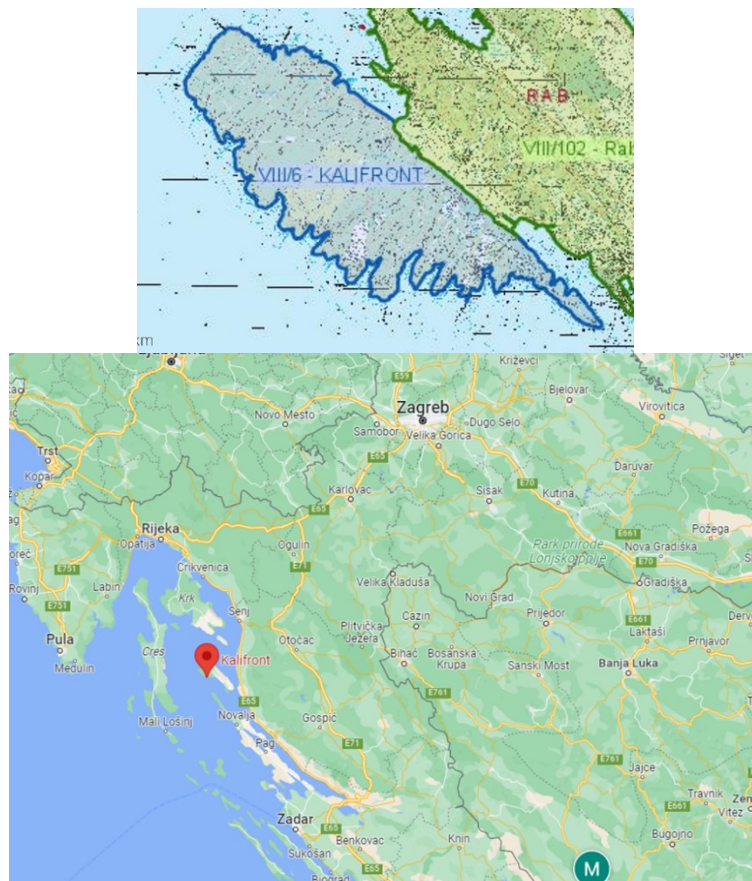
RAB
VIII/102 - Rab
VIII/6 - KALIFRONT
km

Križevci
Bjelovar
Virovitica
Novo Mesto
Zagreb
Dugo Selo
Samobor
Velika Gorica
Daruvar
Trst
Koper
Sisak
Kutina
Karlovac
Požega
Rijeka
Opatija
Ogulin
Park prirode Lonjsko polje
Nova Gradiška
Poreč
Crikvenica
Velika Kladuša
Gradiška
Rovinj
Labin
Krk
Senj
Novi Grad
Prijedor
Laktaši
Plitvička Jezera
Cazin
Prnjavor
Pula
Cres
Kalifront
Otočac
Bihać
Bosanska Krupa
Sanski Most
Banja Luka
Medulin
Mali Lošinj
Novalja
Gospić
Pag
Jajce
Travnik
Vitez
Zadar
Benkovac
Knin
Bugojno
Sukošan
Biograd
M
E65
E70
E751
E71
E661
E761
E59